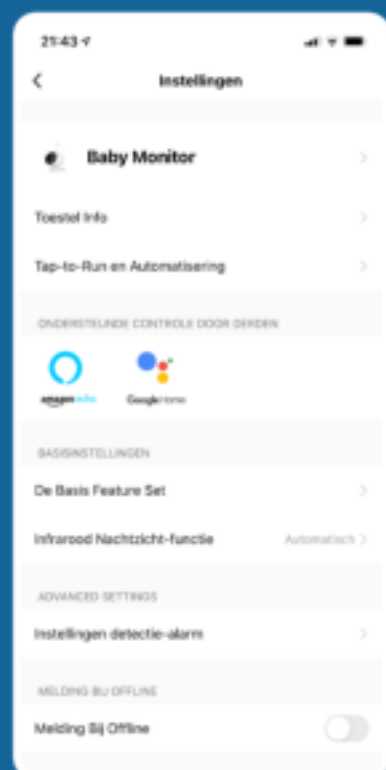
21:43

Instellingen

Baby Monitor

Toestel Info

Tap-to-Run en Automatisering

ONDERSTEUNDE CONTROLE DOOR DERDEN

amazon echo

Google Home

BASISINSTELLINGEN

De Basis Feature Set

Infrarood Nachtzicht-functie

Automatisch

ADVANCED SETTINGS

Instellingen detectie-alarm

MELDING BIJ OFFLINE

Melding Bij Offline